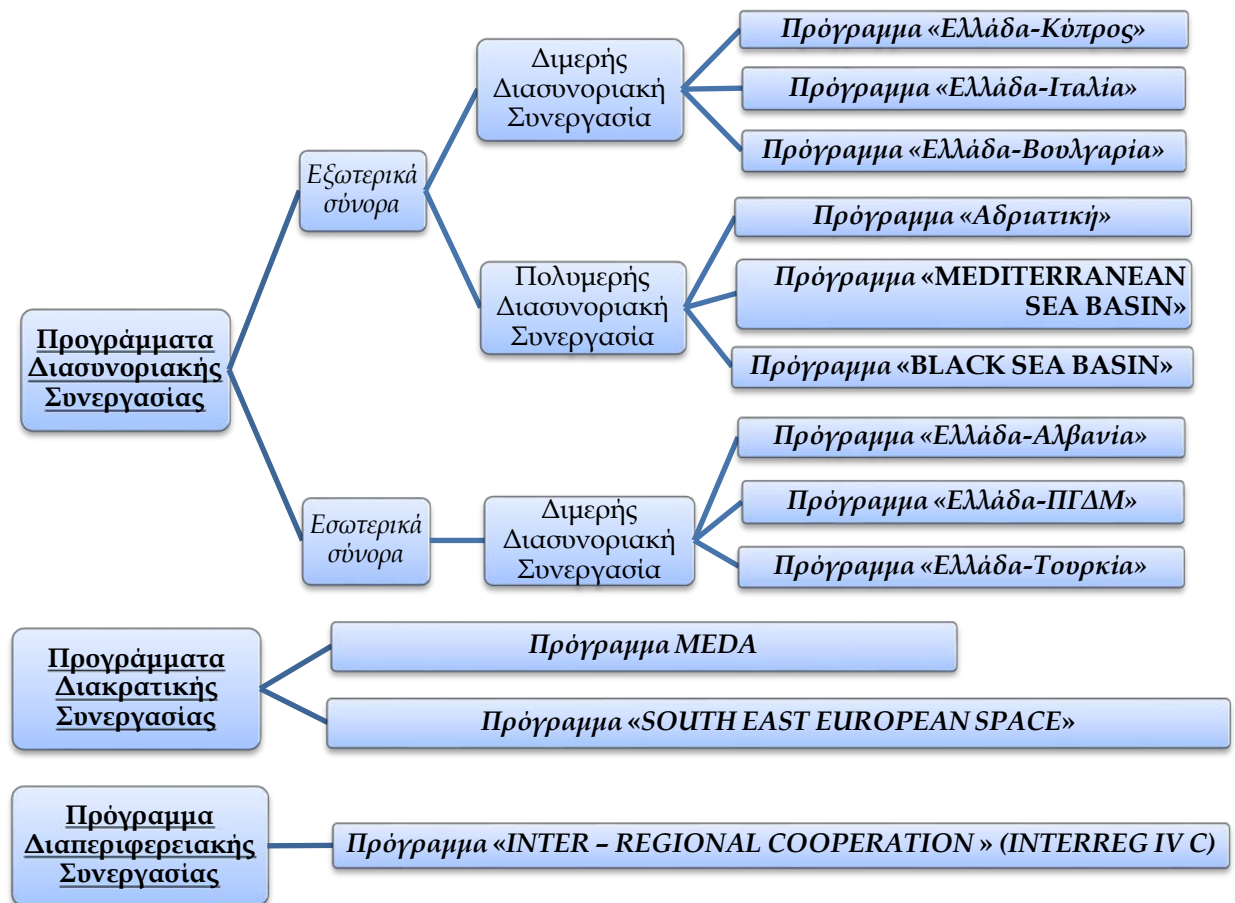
Προγράμματα Διασυνοριακής Συνεργασίας

Εξωτερικά σύνορα

Διμερής Διασυνοριακή Συνεργασία

Πρόγραμμα «Ελλάδα-Κύπρος»

Πρόγραμμα «Ελλάδα-Ιταλία»

Πρόγραμμα «Ελλάδα-Βουλγαρία»

Πολυμερής Διασυνοριακή Συνεργασία

Πρόγραμμα «Αδριατική»

Πρόγραμμα «MEDITERRANEAN SEA BASIN»

Πρόγραμμα «BLACK SEA BASIN»

Εσωτερικά σύνορα

Διμερής Διασυνοριακή Συνεργασία

Πρόγραμμα «Ελλάδα-Αλβανία»

Πρόγραμμα «Ελλάδα-ΠΓΔΜ»

Πρόγραμμα «Ελλάδα-Τουρκία»

Προγράμματα Διακρατικής Συνεργασίας

Πρόγραμμα MEDA

Πρόγραμμα «SOUTH EAST EUROPEAN SPACE»

Πρόγραμμα Διαπεριφερειακής Συνεργασίας

Πρόγραμμα «INTER – REGIONAL COOPERATION » (INTERREG IV C)